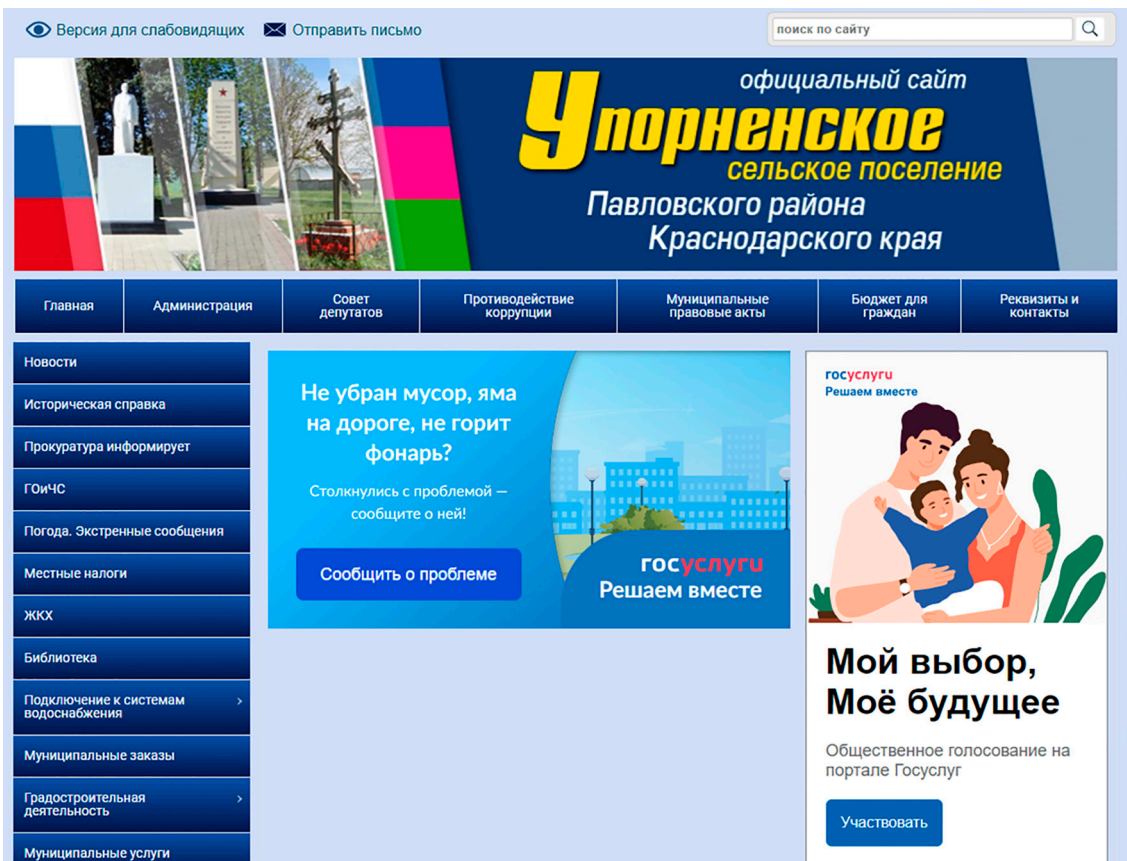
Версия для слабовидящих Отправить письмо

поиск по сайту

официальный сайт
Упорненское
сельское поселение
Павловского района
Краснодарского края

Главная
Администрация
Совет депутатов
Противодействие коррупции
Муниципальные правовые акты
Бюджет для граждан
Реквизиты и контакты

Новости
Историческая справка
Прокуратура информирует
ГОиЧС
Погода. Экстренные сообщения
Местные налоги
ЖКХ
Библиотека
Подключение к системам водоснабжения
Муниципальные заказы
Градостроительная деятельность
Муниципальные услуги

Не убран мусор, яма на дороге, не горит фонарь?

Столкнулись с проблемой — сообщите о ней!

Сообщить о проблеме

госуслуги
Решаем вместе

госуслуги
Решаем вместе

Мой выбор, Моё будущее

Общественное голосование на портале Госуслуг

Участвовать